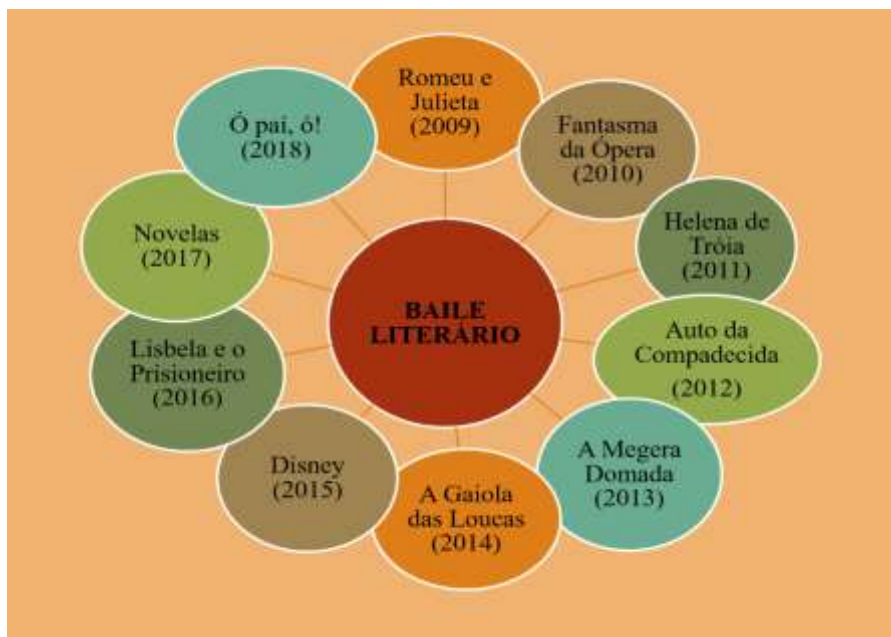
BAILE LITERÁRIO

Romeu e Julieta (2009)

Fantasma da Ópera (2010)

Helena de Tróia (2011)

Auto da Compadecida (2012)

A Megera Domada (2013)

A Gaiola das Loucas (2014)

Disney (2015)

Lisbela e o Prisioneiro (2016)

Novelas (2017)

Ó pai, ó! (2018)